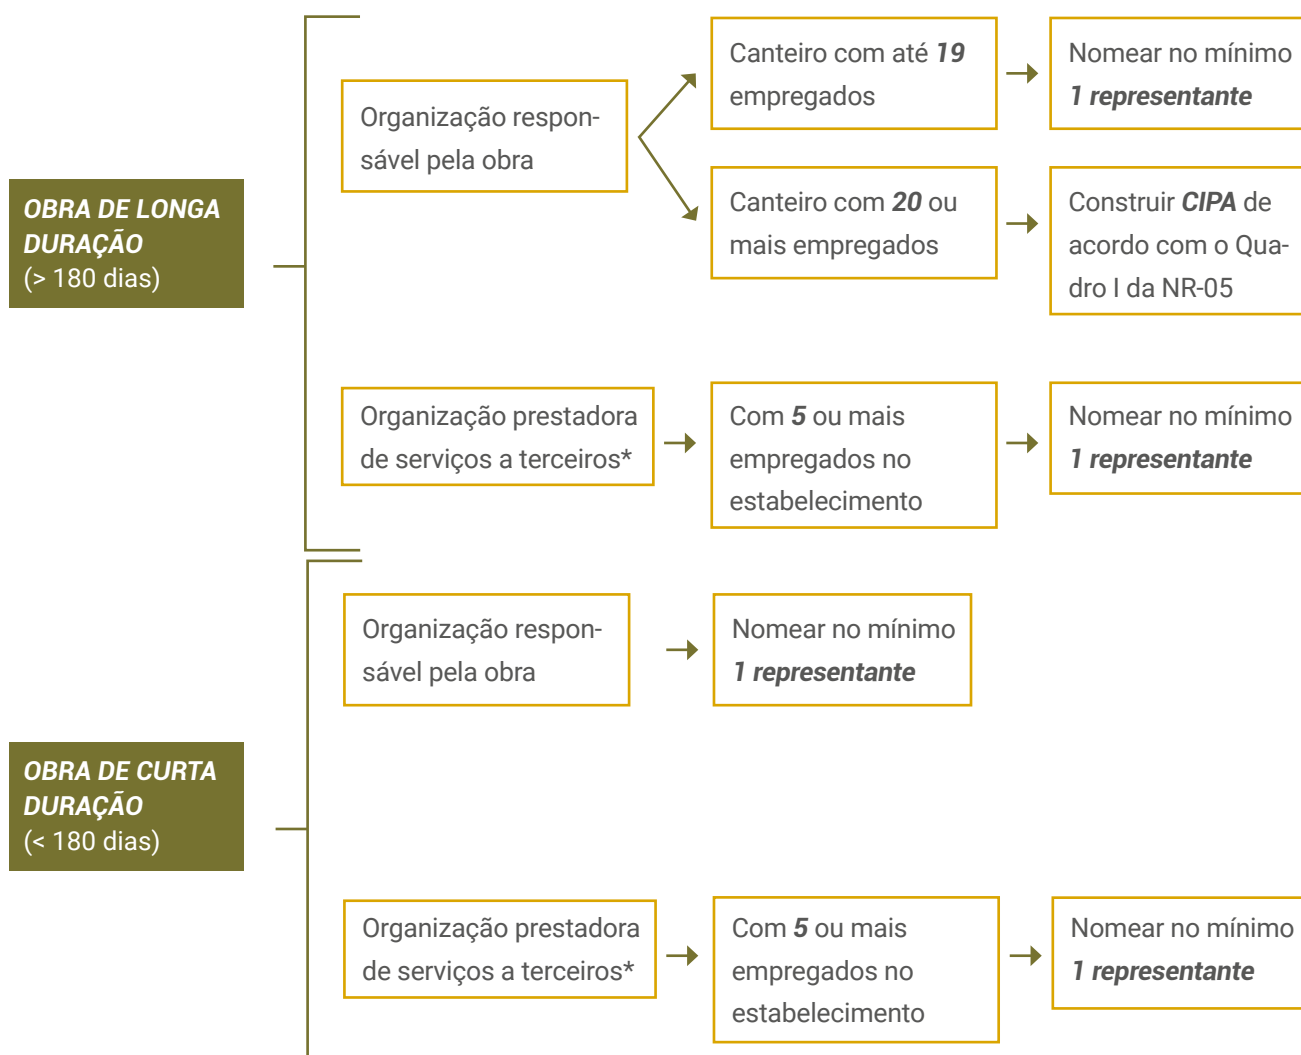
OBRA DE LONGA DURAÇÃO
(> 180 dias)

Organização responsável pela obra

Canteiro com até 19 empregados

Nomear no mínimo 1 representante

Canteiro com 20 ou mais empregados

Construir CIPA de acordo com o Quadro I da NR-05

Organização prestadora de serviços a terceiros*

Com 5 ou mais empregados no estabelecimento

Nomear no mínimo 1 representante

OBRA DE CURTA DURAÇÃO
(< 180 dias)

Organização responsável pela obra

Nomear no mínimo 1 representante

Organização prestadora de serviços a terceiros*

Com 5 ou mais empregados no estabelecimento

Nomear no mínimo 1 representante